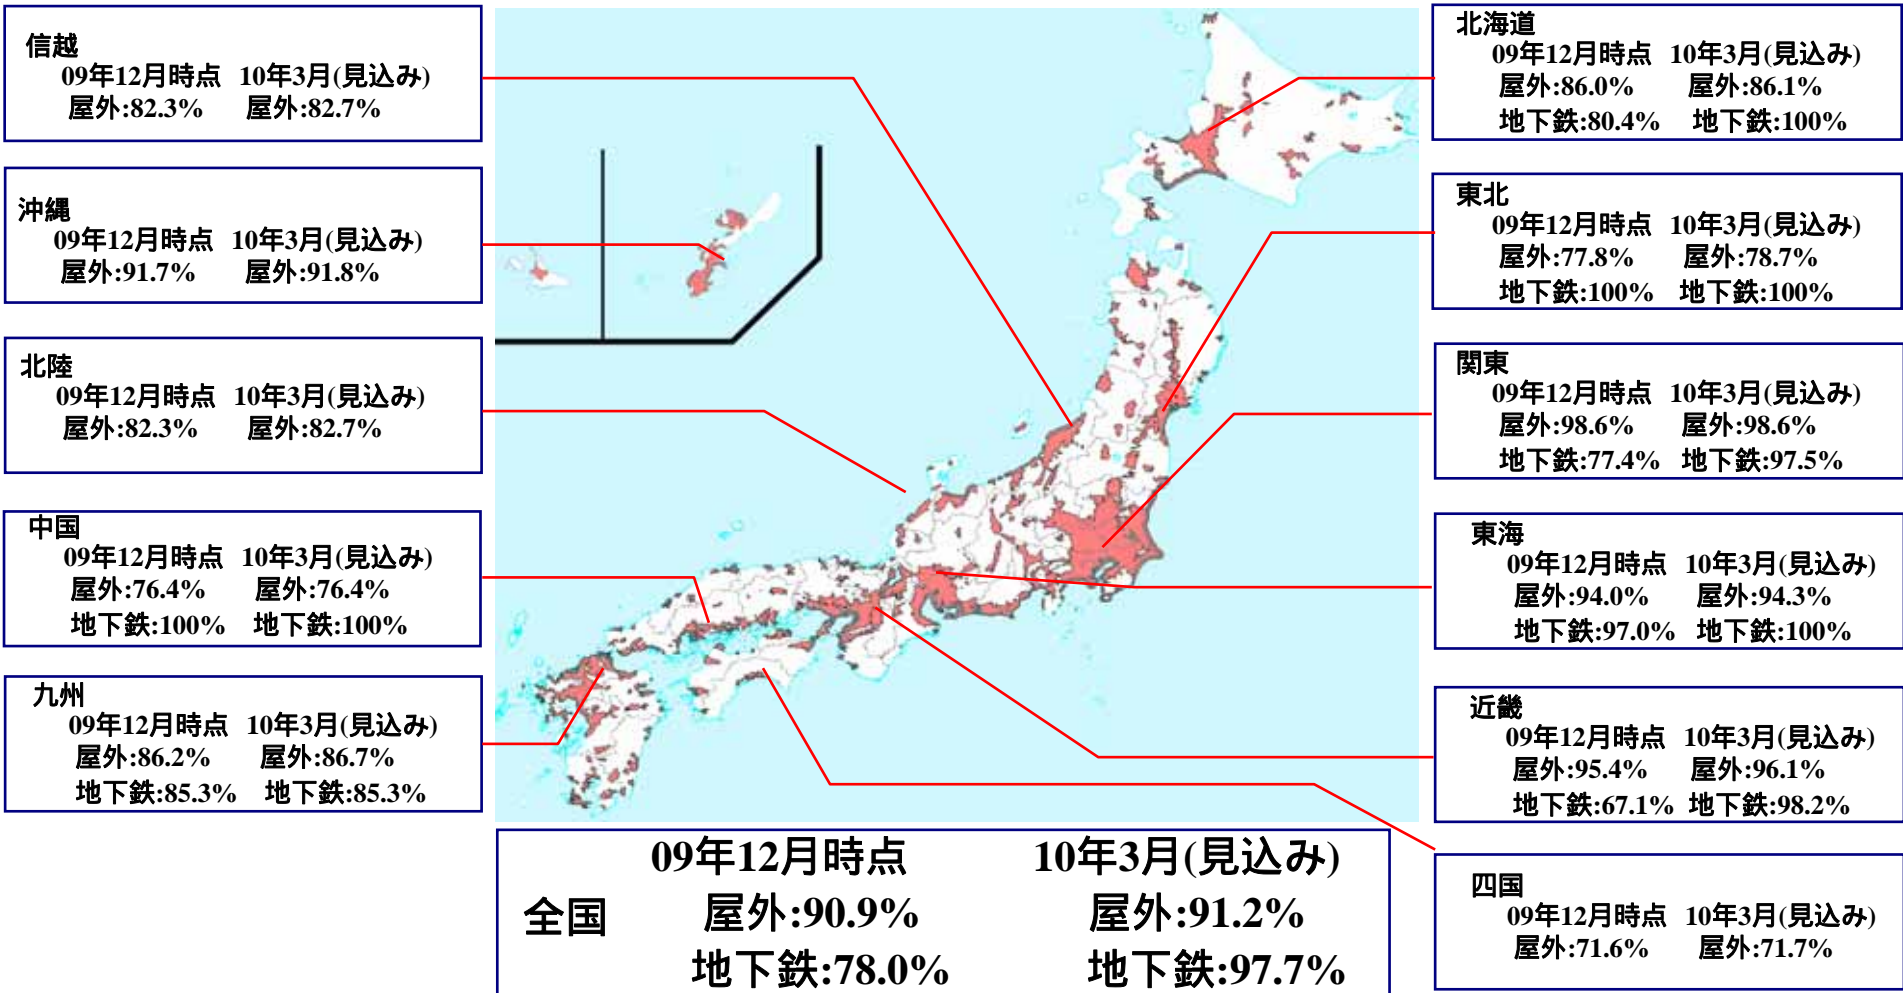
信越
09年12月時点　10年3月(見込み)
屋外:82.3%　屋外:82.7%

沖縄
09年12月時点　10年3月(見込み)
屋外:91.7%　屋外:91.8%

北陸
09年12月時点　10年3月(見込み)
屋外:82.3%　屋外:82.7%

中国
09年12月時点　10年3月(見込み)
屋外:76.4%　屋外:76.4%
地下鉄:100%　地下鉄:100%

九州
09年12月時点　10年3月(見込み)
屋外:86.2%　屋外:86.7%
地下鉄:85.3%　地下鉄:85.3%

北海道
09年12月時点　10年3月(見込み)
屋外:86.0%　屋外:86.1%
地下鉄:80.4%　地下鉄:100%

東北
09年12月時点　10年3月(見込み)
屋外:77.8%　屋外:78.7%
地下鉄:100%　地下鉄:100%

関東
09年12月時点　10年3月(見込み)
屋外:98.6%　屋外:98.6%
地下鉄:77.4%　地下鉄:97.5%

東海
09年12月時点　10年3月(見込み)
屋外:94.0%　屋外:94.3%
地下鉄:97.0%　地下鉄:100%

近畿
09年12月時点　10年3月(見込み)
屋外:95.4%　屋外:96.1%
地下鉄:67.1%　地下鉄:98.2%

四国
09年12月時点　10年3月(見込み)
屋外:71.6%　屋外:71.7%

全国
09年12月時点　10年3月(見込み)
屋外:90.9%　屋外:91.2%
地下鉄:78.0%　地下鉄:97.7%